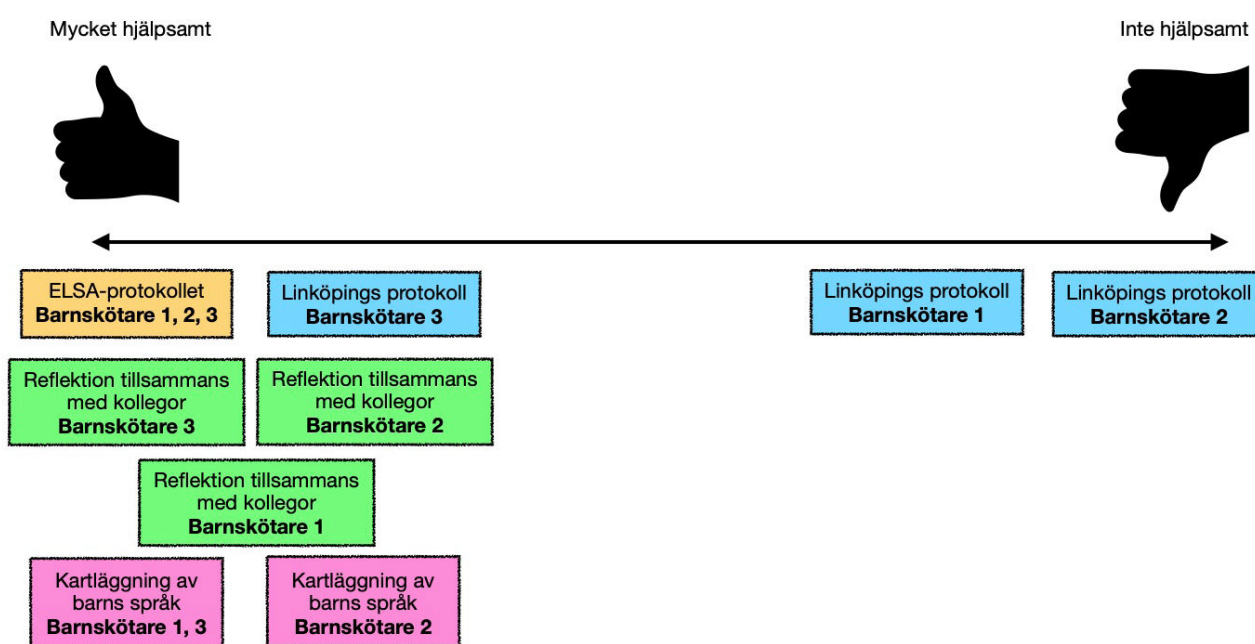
Mycket hjälpsamt

Inte hjälpsamt

ELSA-protokollet
**Barnskötare 1, 2, 3**

Linköpings protokoll
**Barnskötare 3**

Linköpings protokoll
**Barnskötare 1**

Linköpings protokoll
**Barnskötare 2**

Reflektion tillsammans med kollegor
**Barnskötare 3**

Reflektion tillsammans med kollegor
**Barnskötare 2**

Reflektion tillsammans med kollegor
**Barnskötare 1**

Kartläggning av barns språk
**Barnskötare 1, 3**

Kartläggning av barns språk
**Barnskötare 2**